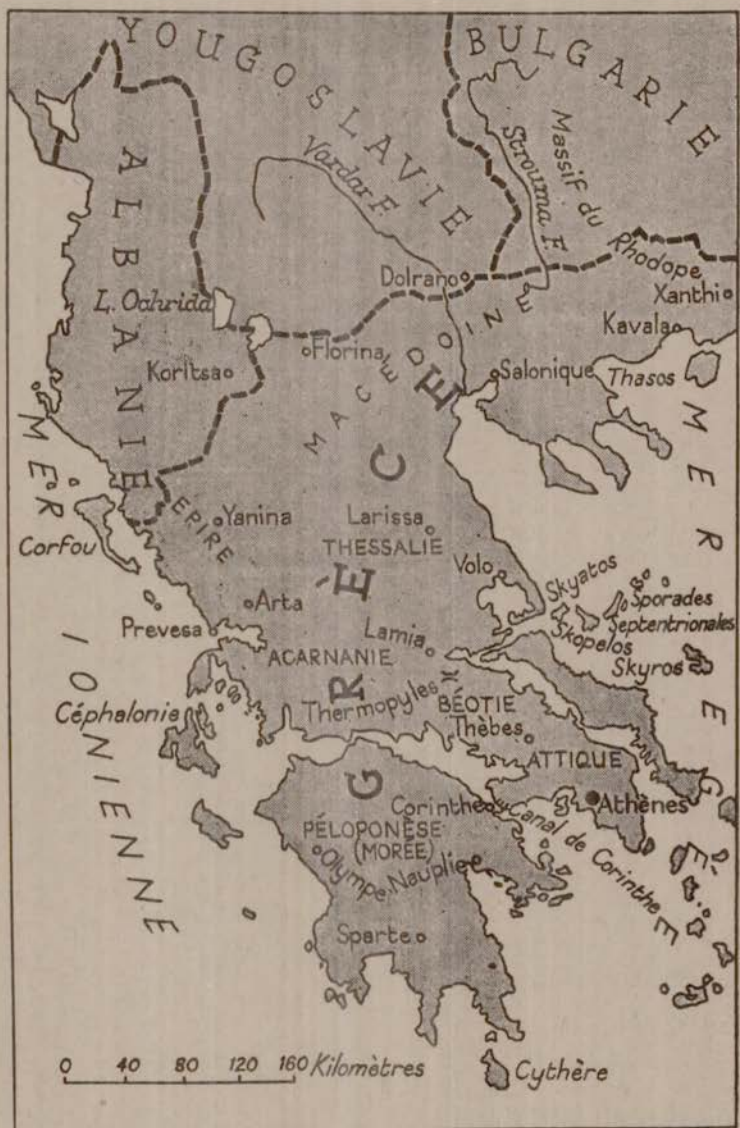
YOUGOSLAVIE
BULGARIE
ALBANIE
Vardar F.
Strouma F.
Massif du Rhodope
Dolrano
Xanthi
Kavala
L. Ochrida
Koritsa
Florina
MACÉDOINE
Salonique
Thasos
MER IONIENNE
MER ÉGÉE
EPIRE
Yanina
Larissa
THESSALIE
Corfou
GRÈCE
Volo
Skyatos
Sporades Septentrionales
Arta
Skopelos
Prevesa
Lamia
Skyros
ACARNANIE
Thermopyles
BÉOTIE
Céphalonie
Thèbes
ATTIQUE
Corinthe
Athènes
Canal de Corinthe
PÉLOPONÈSE (MORÉE)
Olympe
Nauplie
Sparte
0 40 80 120 160 Kilomètres
Cythère